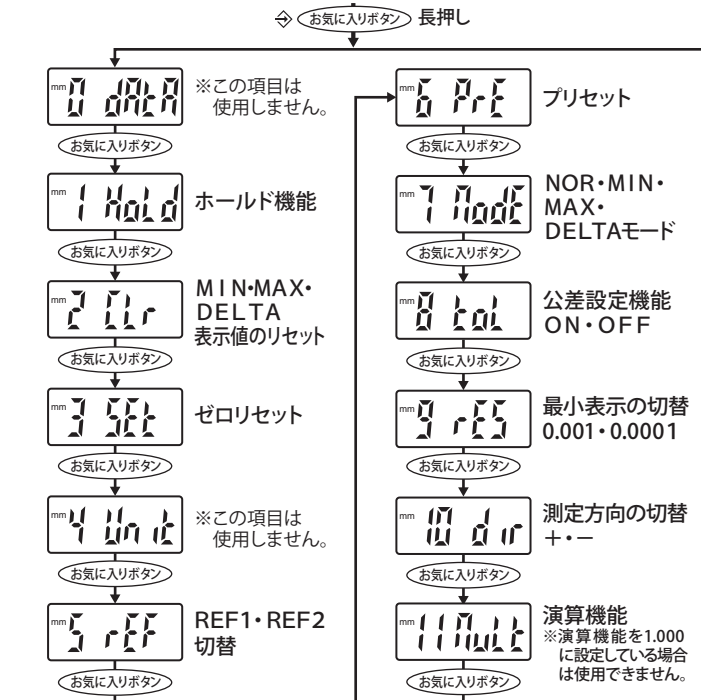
お気に入りボタン 長押し

mm 0 dAtA
※この項目は使用しません。

お気に入りボタン

mm 1 HoLd
ホールド機能

お気に入りボタン

mm 2 CLr
MIN•MAX•DELTA
表示値のリセット

お気に入りボタン

mm 3 SEt
ゼロリセット

お気に入りボタン

mm 4 Unit
※この項目は使用しません。

お気に入りボタン

mm 5 rEF
REF1・REF2
切替

お気に入りボタン

mm 6 PrE
プリセット

お気に入りボタン

mm 7 ModE
NOR•MIN•MAX•DELTAモード

お気に入りボタン

mm 8 toL
公差設定機能
ON・OFF

お気に入りボタン

mm 9 rES
最小表示の切替
0.001・0.0001

お気に入りボタン

mm 10 dir
測定方向の切替
+・−

お気に入りボタン

mm 11 MuLt
演算機能
※演算機能を1.000に設定している場合は使用できません。

お気に入りボタン